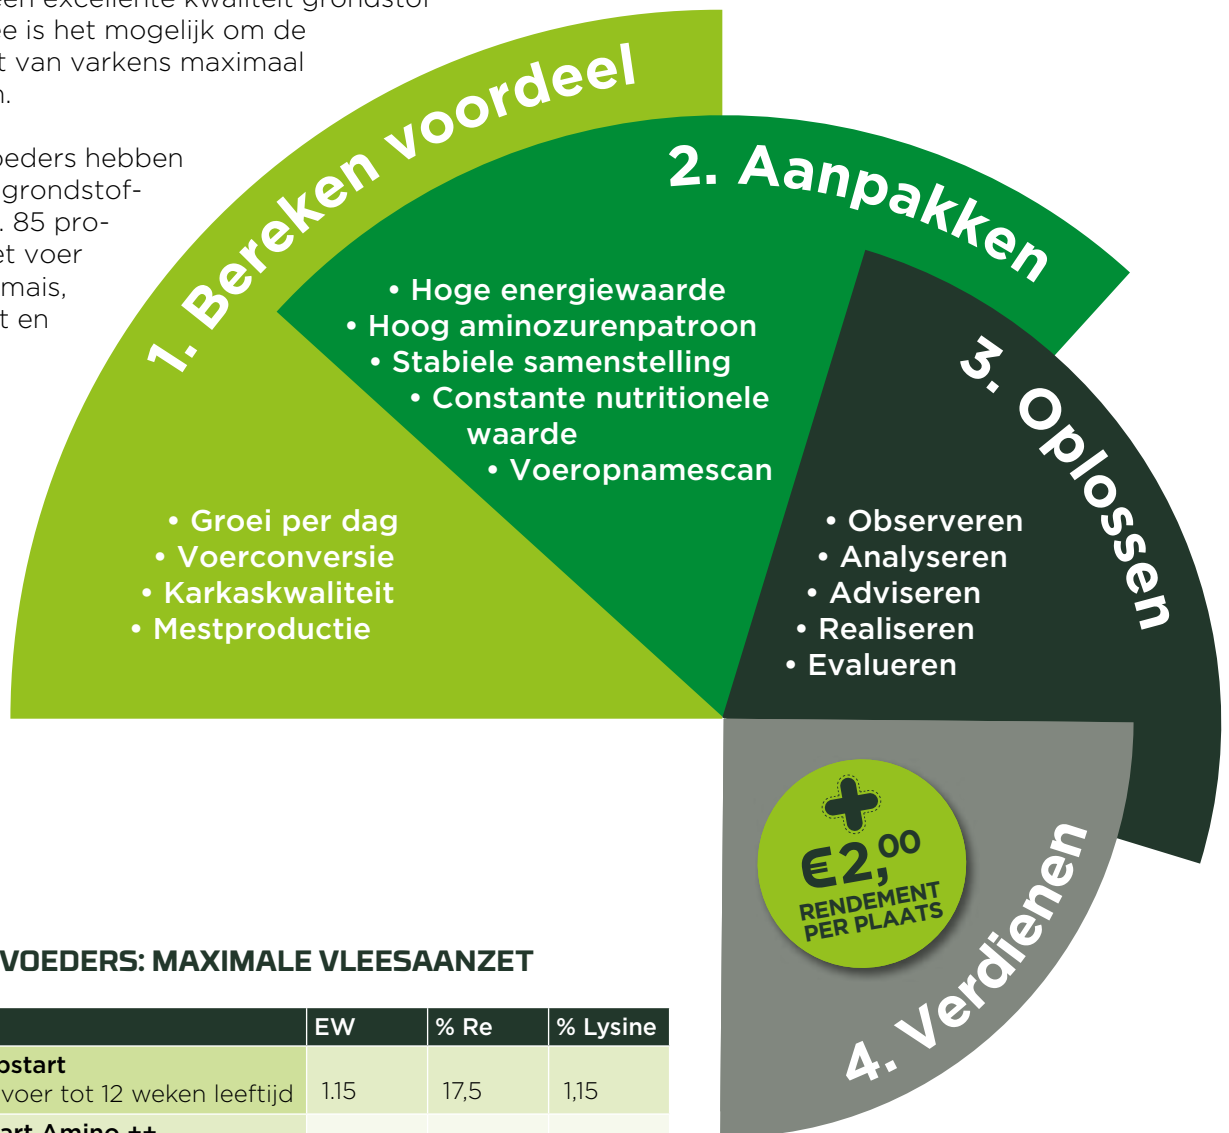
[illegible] excellente kwaliteit grondstof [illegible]e is het mogelijk om de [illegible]t van varkens maximaal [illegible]n.

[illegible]eders hebben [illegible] grondstof- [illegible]. 85 pro- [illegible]t voer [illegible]mais, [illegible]t en

1. Bereken voordeel

2. Aanpakken

3. Oplossen

4. Verdienen

• Groei per dag
• Voerconversie
• Karkaskwaliteit
• Mestproductie

• Hoge energiewaarde
• Hoog aminozurenpatroon
• Stabiele samenstelling
• Constante nutritionele waarde
• Voeropnamescan

• Observeren
• Analyseren
• Adviseren
• Realiseren
• Evalueren

+ €2,00 RENDEMENT PER PLAATS

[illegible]VOEDERS: MAXIMALE VLEESAANZET

| | EW | % Re | % Lysine |
|---|---|---|---|
| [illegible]ostart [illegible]voer tot 12 weken leeftijd | 1.15 | 17,5 | 1,15 |
| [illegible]art Amino ++ | | | |